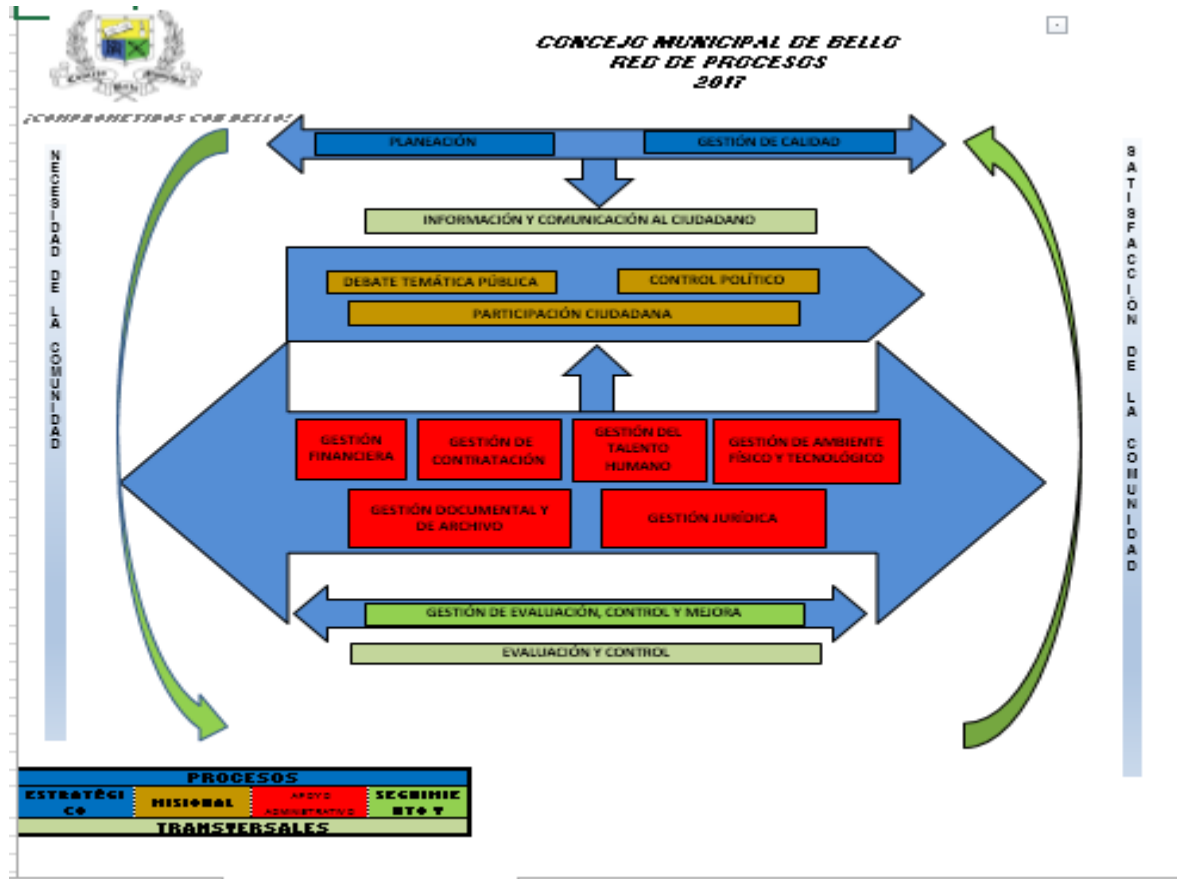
CONCEJO MUNICIPAL DE BELLO
RED DE PROCESOS
2017

¡COMPROMETIDOS CON BELLO!

NECESIDAD DE LA COMUNIDAD

SATISFACCIÓN DE LA COMUNIDAD

PLANEACIÓN

GESTIÓN DE CALIDAD

INFORMACIÓN Y COMUNICACIÓN AL CIUDADANO

DEBATE TEMÁTICA PÚBLICA

CONTROL POLÍTICO

PARTICIPACIÓN CIUDADANA

GESTIÓN FINANCIERA

GESTIÓN DE CONTRATACIÓN

GESTIÓN DEL TALENTO HUMANO

GESTIÓN DE AMBIENTE FÍSICO Y TECNOLÓGICO

GESTIÓN DOCUMENTAL Y DE ARCHIVO

GESTIÓN JURÍDICA

GESTIÓN DE EVALUACIÓN, CONTROL Y MEJORA

EVALUACIÓN Y CONTROL

| PROCESOS | | | |
|---|---|---|---|
| ESTRATÉGICO | MISIONAL | APOYO ADMINISTRATIVO | SEGUIMIENTO Y |
| TRANSVERSALES | | | |